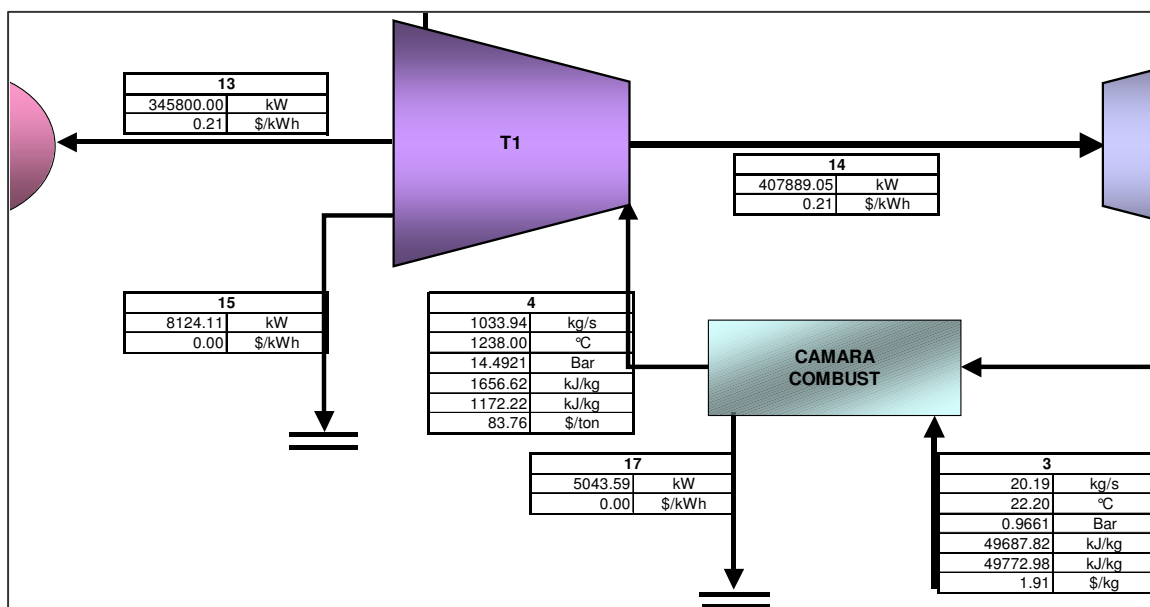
| 13 | |
|---|---|
| 345800.00 | kW |
| 0.21 | \$/kWh |

T1

| 14 | |
|---|---|
| 407889.05 | kW |
| 0.21 | \$/kWh |

| 15 | |
|---|---|
| 8124.11 | kW |
| 0.00 | \$/kWh |

| 4 | |
|---|---|
| 1033.94 | kg/s |
| 1238.00 | °C |
| 14.4921 | Bar |
| 1656.62 | kJ/kg |
| 1172.22 | kJ/kg |
| 83.76 | \$/ton |

CAMARA COMBUST

| 17 | |
|---|---|
| 5043.59 | kW |
| 0.00 | \$/kWh |

| 3 | |
|---|---|
| 20.19 | kg/s |
| 22.20 | °C |
| 0.9661 | Bar |
| 49687.82 | kJ/kg |
| 49772.98 | kJ/kg |
| 1.91 | \$/kg |